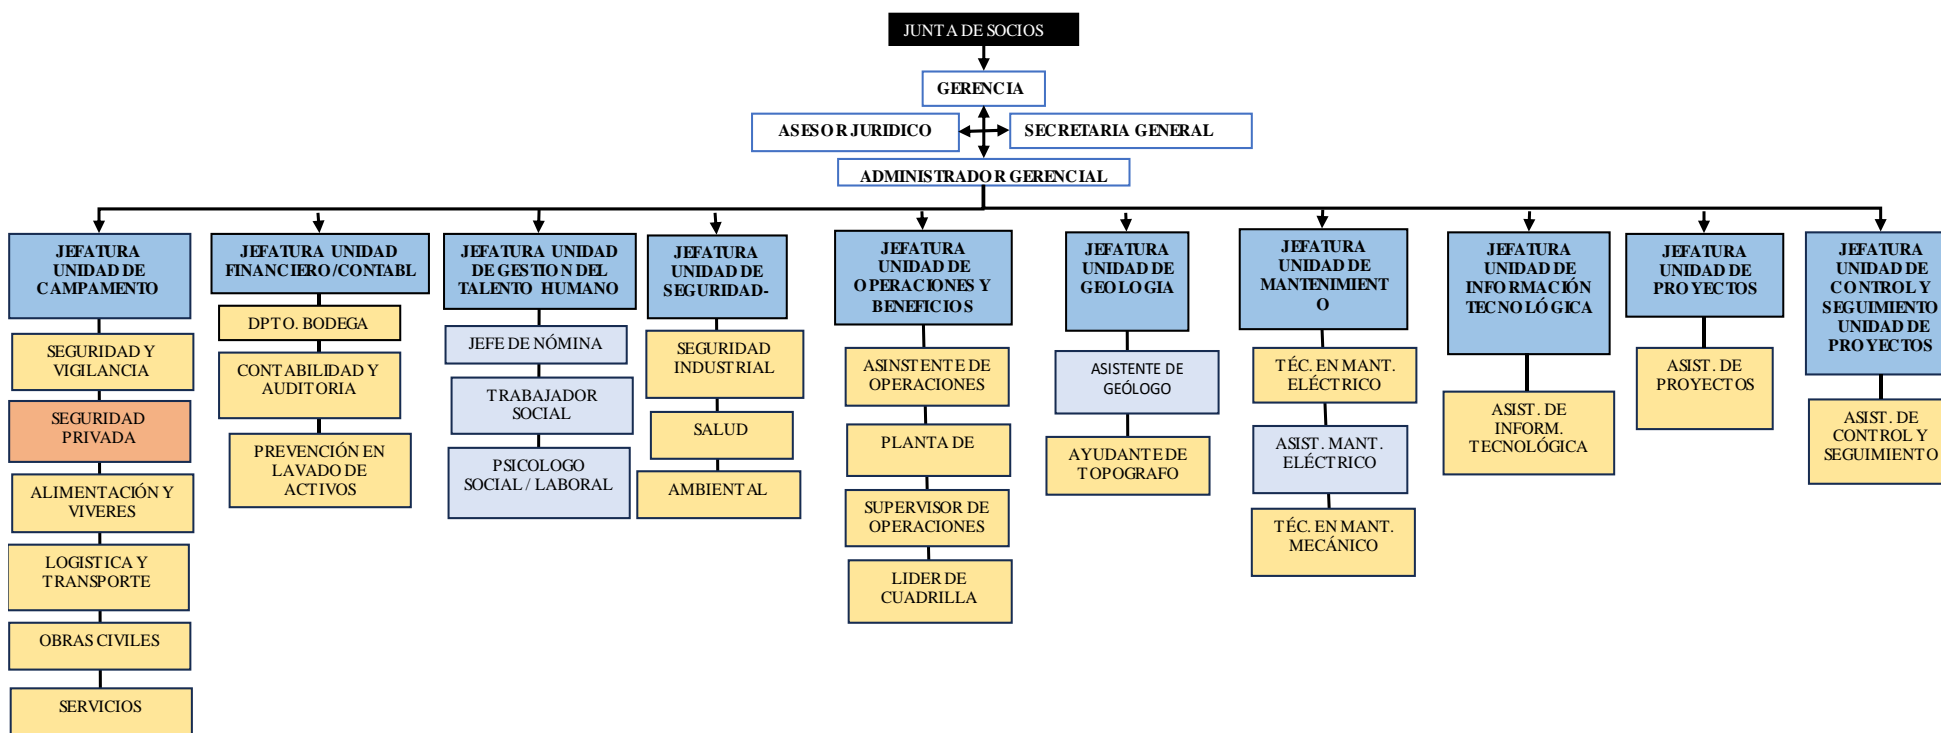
JUNTA DE SOCIOS

GERENCIA

ASESOR JURIDICO

SECRETARIA GENERAL

ADMINISTRADOR GERENCIAL

JEFATURA UNIDAD DE CAMPAMENTO

SEGURIDAD Y VIGILANCIA

SEGURIDAD PRIVADA

ALIMENTACIÓN Y VIVERES

LOGISTICA Y TRANSPORTE

OBRAS CIVILES

SERVICIOS

JEFATURA UNIDAD FINANCIERO/CONTABL

DPTO. BODEGA

CONTABILIDAD Y AUDITORIA

PREVENCIÓN EN LAVADO DE ACTIVOS

JEFATURA UNIDAD DE GESTION DEL TALENTO HUMANO

JEFE DE NÓMINA

TRABAJADOR SOCIAL

PSICOLOGO SOCIAL / LABORAL

JEFATURA UNIDAD DE SEGURIDAD-

SEGURIDAD INDUSTRIAL

SALUD

AMBIENTAL

JEFATURA UNIDAD DE OPERACIONES Y BENEFICIOS

ASINSTENTE DE OPERACIONES

PLANTA DE

SUPERVISOR DE OPERACIONES

LIDER DE CUADRILLA

JEFATURA UNIDAD DE GEOLOGIA

ASISTENTE DE GEÓLOGO

AYUDANTE DE TOPOGRAFO

JEFATURA UNIDAD DE MANTENIMIENT O

TÉC. EN MANT. ELÉCTRICO

ASIST. MANT. ELÉCTRICO

TÉC. EN MANT. MECÁNICO

JEFATURA UNIDAD DE INFORMACIÓN TECNOLÓGICA

ASIST. DE INFORM. TECNOLÓGICA

JEFATURA UNIDAD DE PROYECTOS

ASIST. DE PROYECTOS

JEFATURA UNIDAD DE CONTROL Y SEGUIMIENTO UNIDAD DE PROYECTOS

ASIST. DE CONTROL Y SEGUIMIENTO